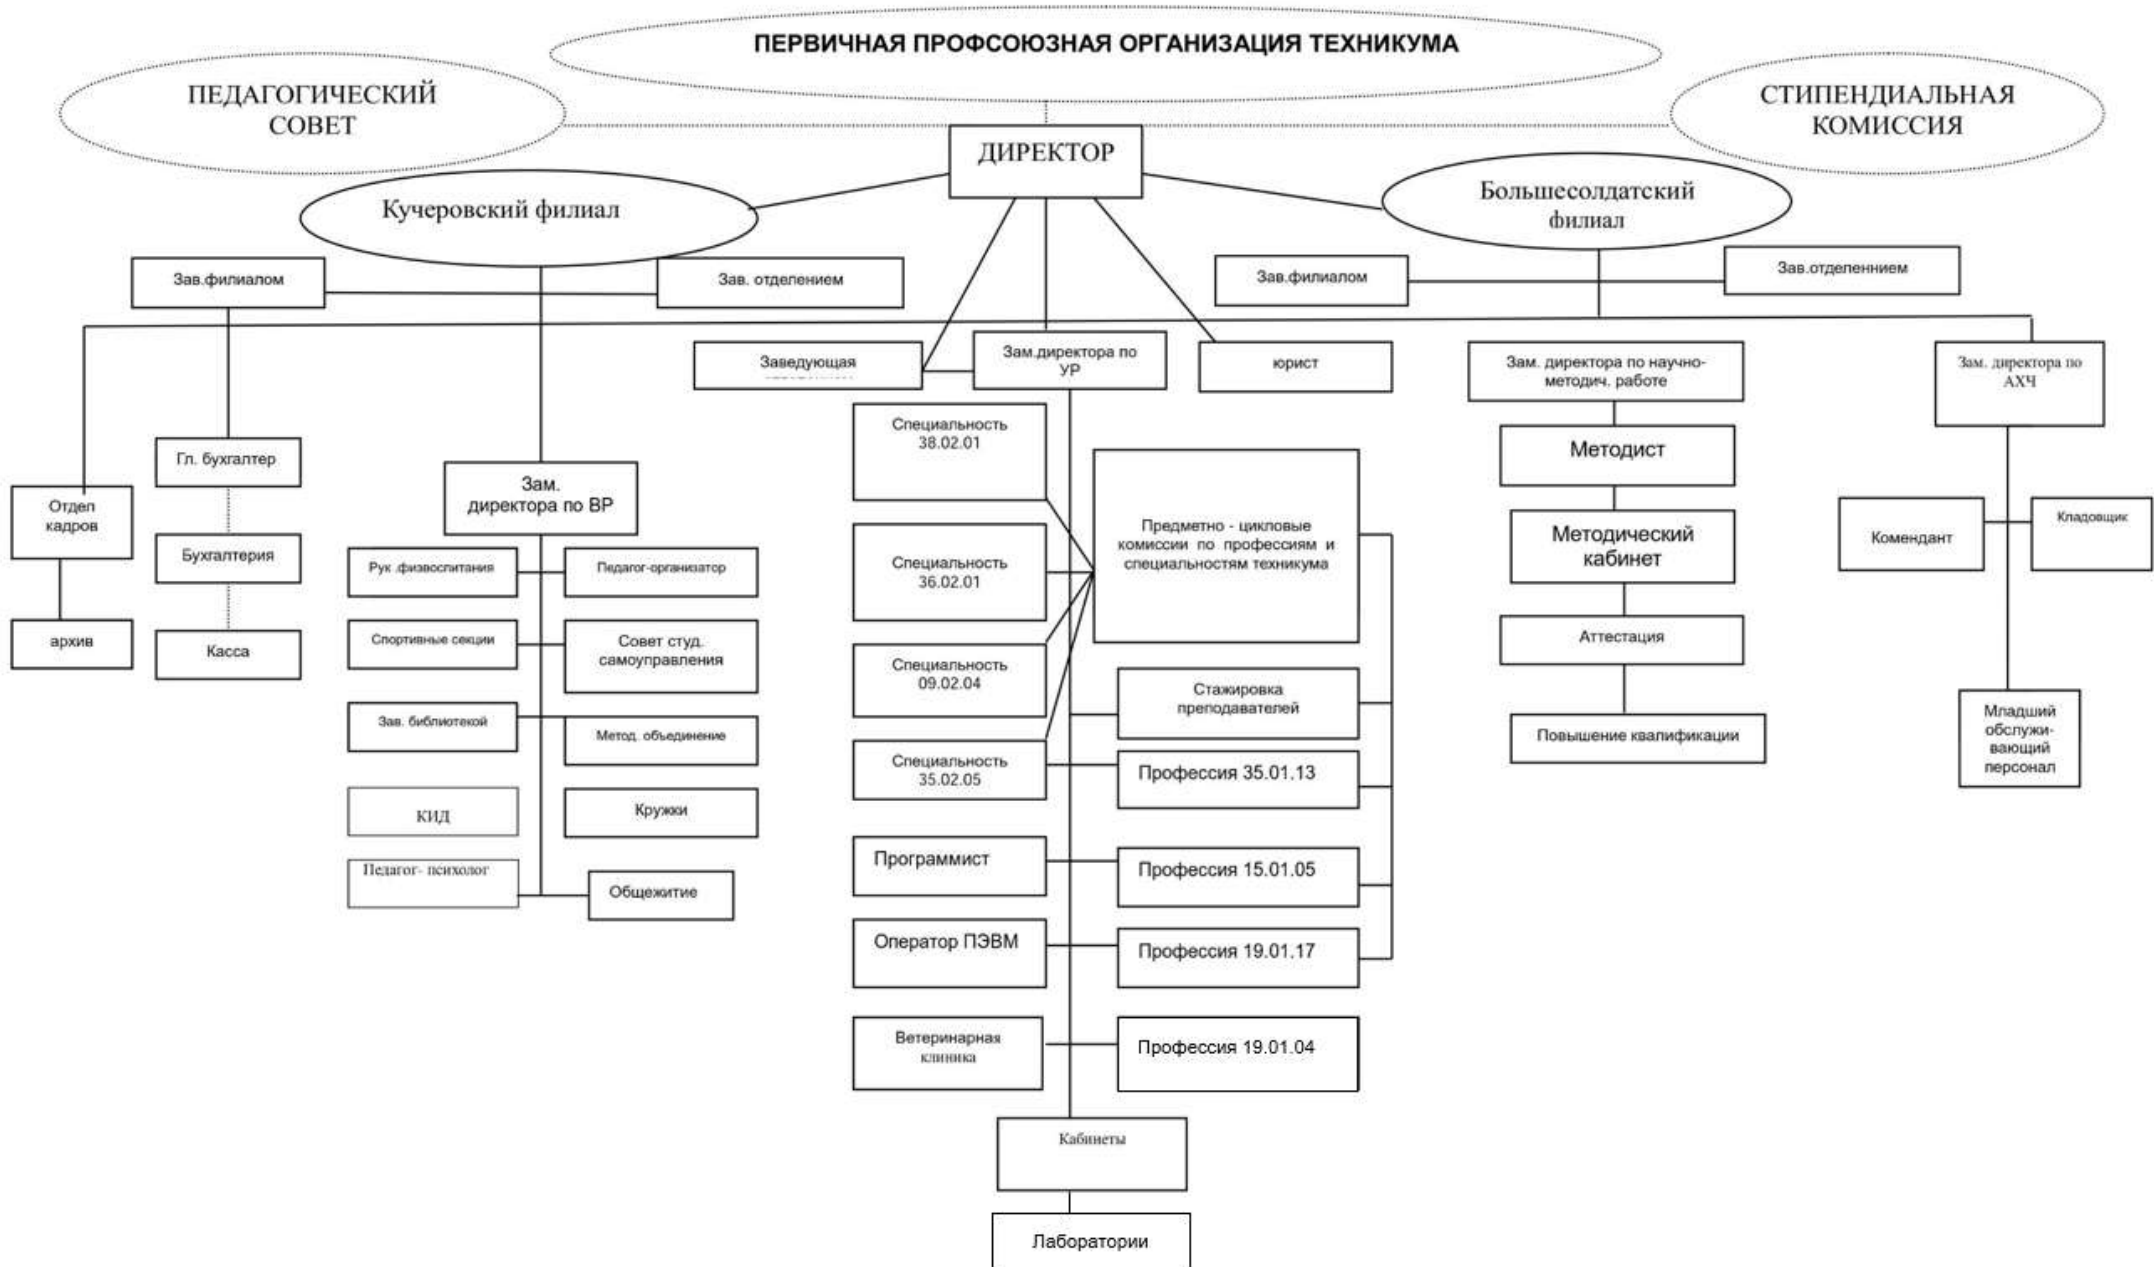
ПЕРВИЧНАЯ ПРОФСОЮЗНАЯ ОРГАНИЗАЦИЯ ТЕХНИКУМА

ПЕДАГОГИЧЕСКИЙ СОВЕТ

СТИПЕНДИАЛЬНАЯ КОМИССИЯ

ДИРЕКТОР

Кучеровский филиал

Большесолдатский филиал

Зав.филиалом

Зав. отделением

Зав.филиалом

Зав.отделеннием

Заведующая

Зам.директора по УР

юрист

Зам. директора по научно-методич. работе

Зам. директора по АХЧ

Отдел кадров

архив

Гл. бухгалтер

Бухгалтерия

Касса

Зам. директора по ВР

Рук .физвоспитания

Педагог-организатор

Спортивные секции

Совет студ. самоуправления

Зав. библиотекой

Метод. объединение

КИД

Кружки

Педагог- психолог

Общежитие

Специальность 38.02.01

Специальность 36.02.01

Специальность 09.02.04

Специальность 35.02.05

Предметно - цикловые комиссии по профессиям и специальностям техникума

Стажировка преподавателей

Профессия 35.01.13

Программист

Профессия 15.01.05

Оператор ПЭВМ

Профессия 19.01.17

Ветеринарная клиника

Профессия 19.01.04

Кабинеты

Лаборатории

Методист

Методический кабинет

Аттестация

Повышение квалификации

Комендант

Кладовщик

Младший обслуживающий персонал